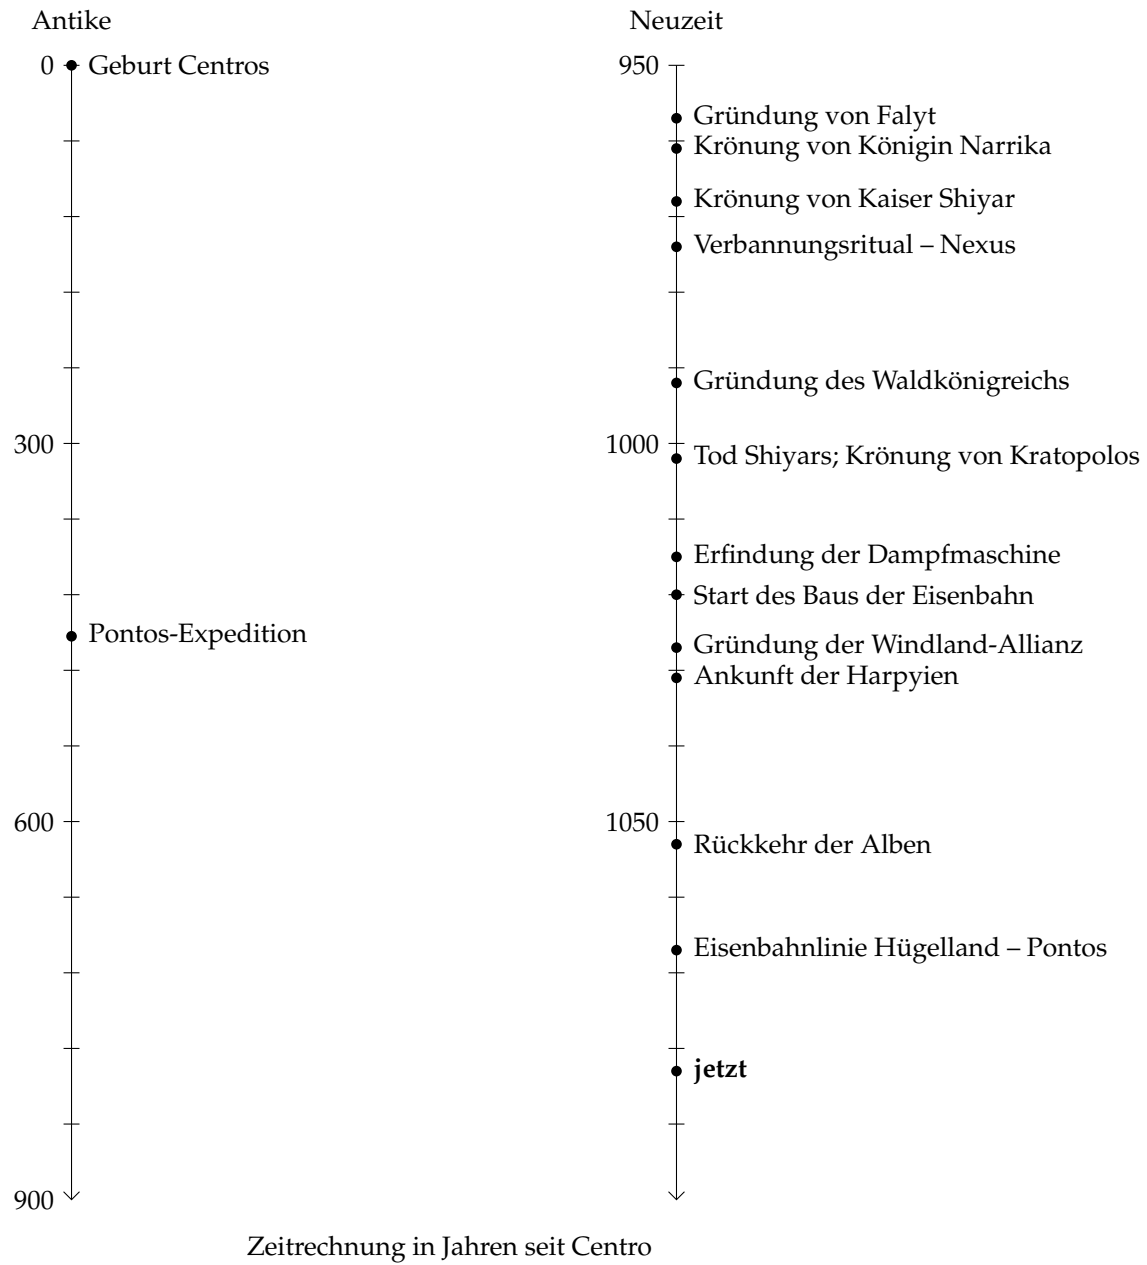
Antike

0 Geburt Centros

300

Pontos-Expedition

600

900

Neuzeit

950

Gründung von Falyt

Krönung von Königin Narrika

Krönung von Kaiser Shiyar

Verbannungsritual – Nexus

Gründung des Waldkönigreichs

1000 Tod Shiyars; Krönung von Kratopolos

Erfindung der Dampfmaschine

Start des Baus der Eisenbahn

Gründung der Windland-Allianz

Ankunft der Harpyien

1050 Rückkehr der Alben

Eisenbahnlinie Hügelland – Pontos

**jetzt**

Zeitrechnung in Jahren seit Centro